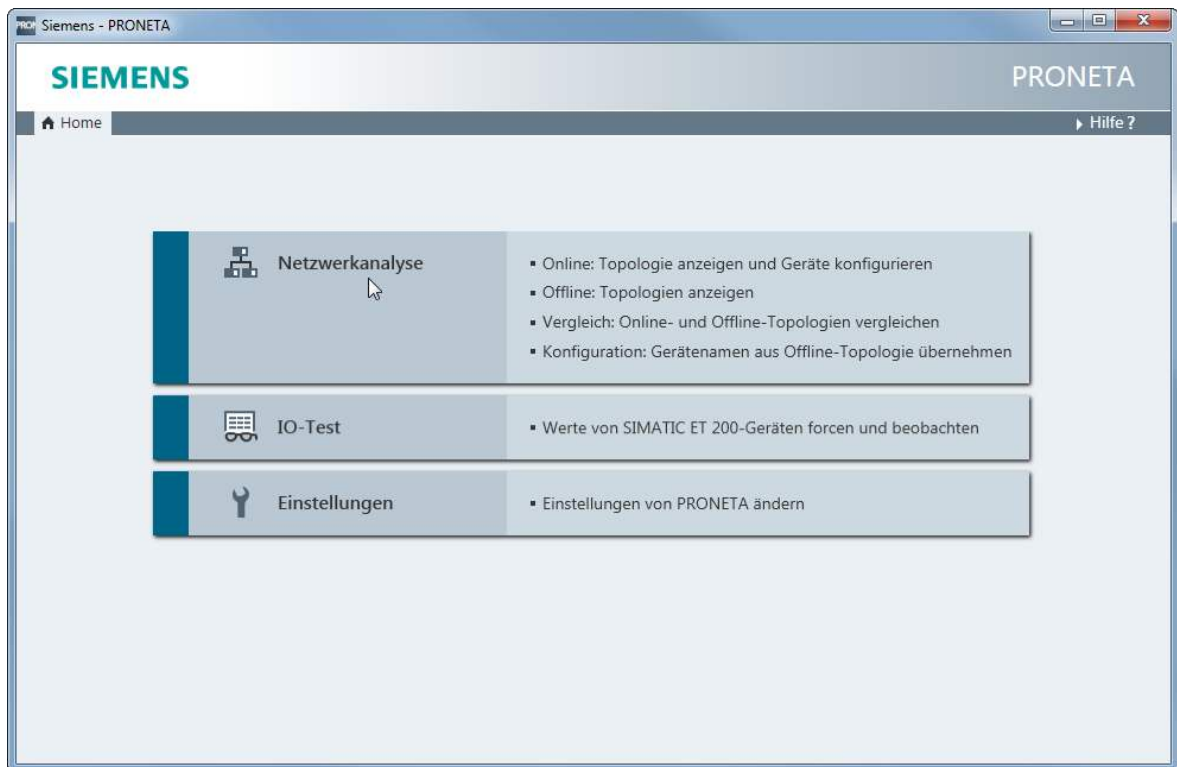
PRON Siemens - PRONETA

SIEMENS

PRONETA

Home

Hilfe ?

Netzwerkanalyse

▪ Online: Topologie anzeigen und Geräte konfigurieren
▪ Offline: Topologien anzeigen
▪ Vergleich: Online- und Offline-Topologien vergleichen
▪ Konfiguration: Gerätenamen aus Offline-Topologie übernehmen

IO-Test

▪ Werte von SIMATIC ET 200-Geräten forcen und beobachten

Einstellungen

▪ Einstellungen von PRONETA ändern